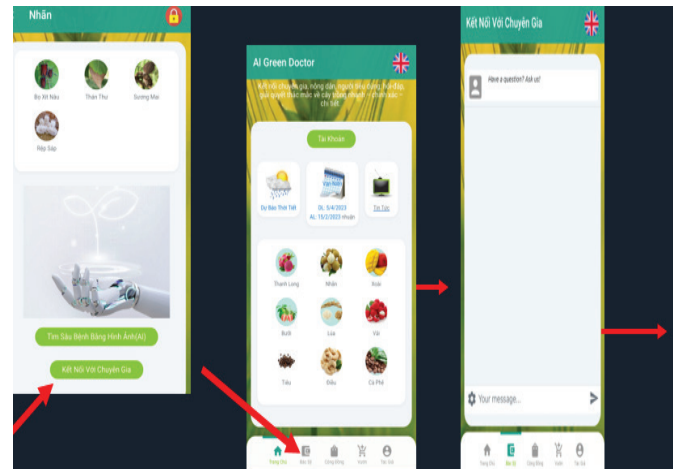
Nhãn

Bọ Xít Nâu
Thán Thư
Sương Mai
Rệp Sáp

Tìm Sâu Bệnh Bằng Hình Ảnh(AI)

Kết Nối Với Chuyên Gia

AI Green Doctor

Kết nối chuyên gia, nông dân, người tiêu dùng, hỏi đáp, giải quyết thắc mắc về cây trồng, bệnh ... chính xác - chi tiết

Tài Khoản

Dự Báo Thời Tiết
DL: 5/4/2023
AL: 15/2/2023 nhuận
Tin Tức

Thanh Long
Nhãn
Xoài
Bưởi
Lúa
Vải
Tiêu
Điều
Cà Phê

Trang Chủ
Bác Sĩ
Cộng Đồng
Kênh
Tài Khoản

Kết Nối Với Chuyên Gia

Have a question? Ask us!

Your message...

Trang Chủ
Bác Sĩ
Cộng Đồng
Kênh
Tài Khoản